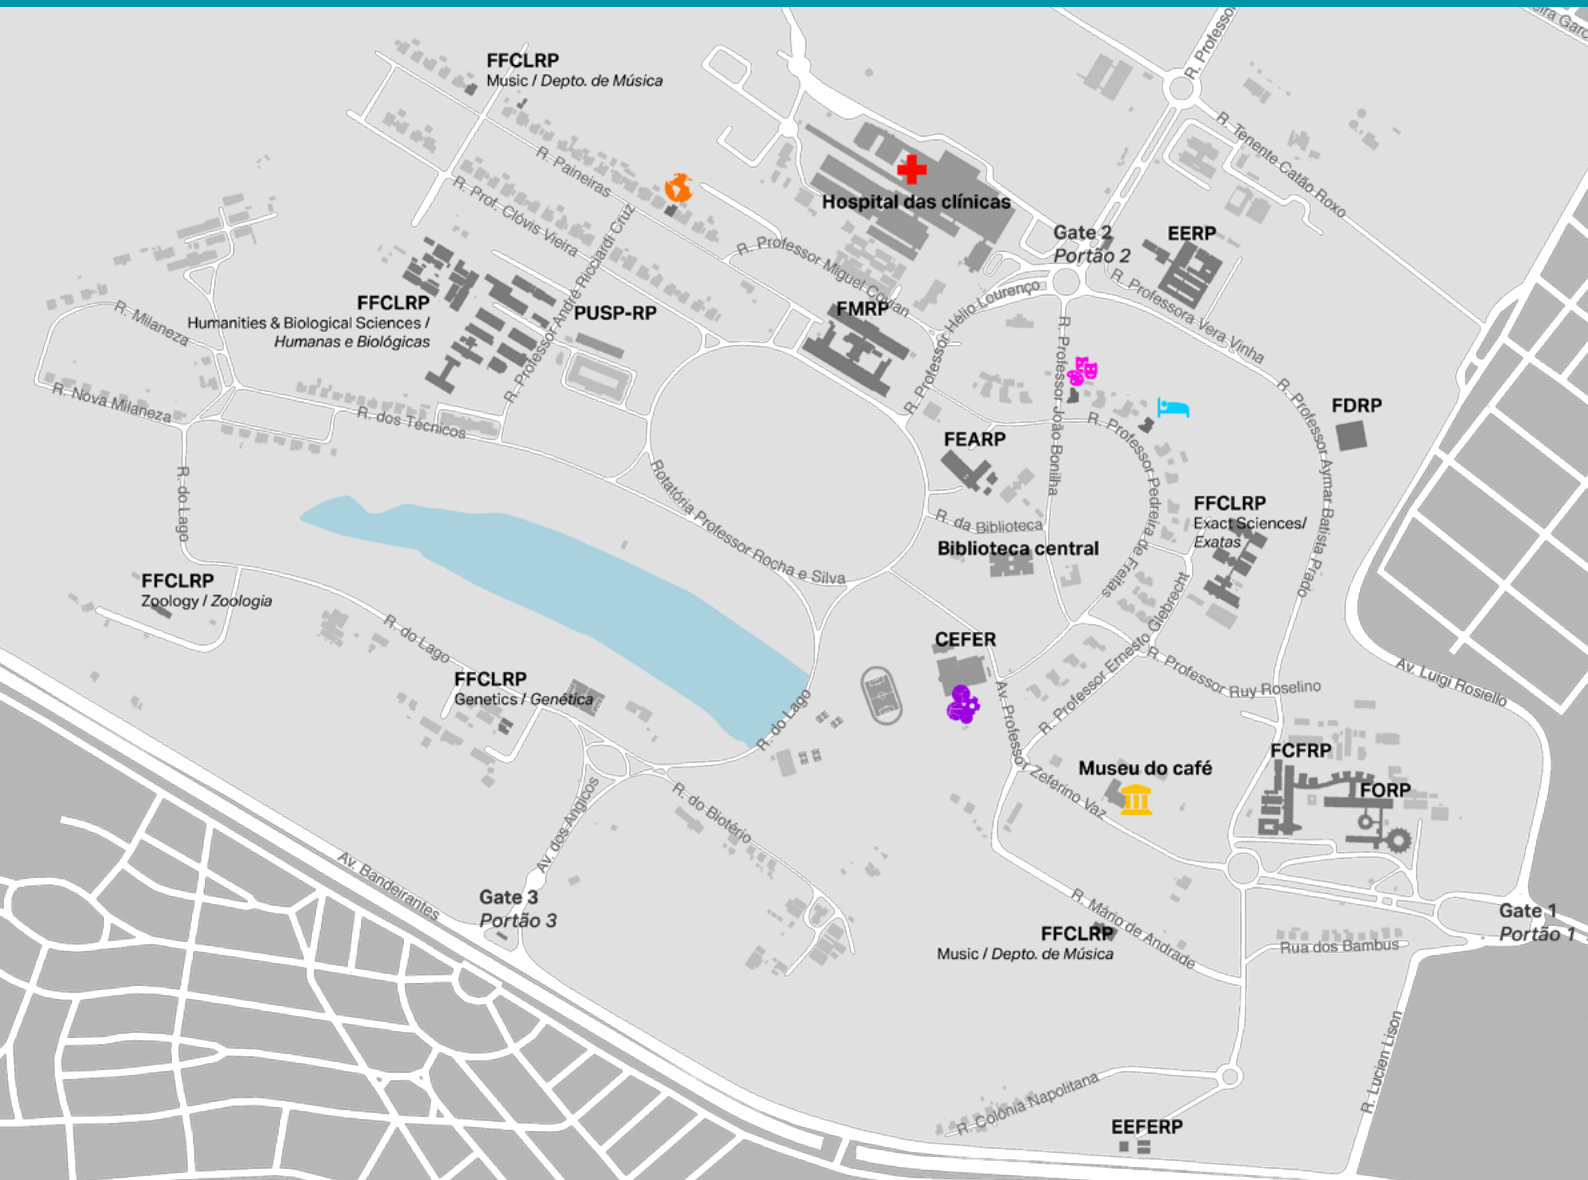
FFCLRP
Music / Depto. de Música

R. Professor
ira Garc

R. Paineiras
R. Prof. Clóvis Vieira

Hospital das clínicas

Gate 2
Portão 2

EERP

R. Tenente Catão Roxo

R. Professor Miguel Covian
R. Professor Hélio Lourenço
R. Professora Vera Vinha

FFCLRP
Humanities & Biological Sciences /
Humanas e Biológicas

PUSP-RP

R. Professor André Ricciardi Cruz

FMRP

R. Milaneza
R. Nova Milaneza
R. dos Técnicos

R. Professor João Bonilha
R. Professor Aymar Batista Prado

FDRP

FEARP

R. Professor Pedreira de Freitas

FFCLRP
Exact Sciences/
Exatas

R. do Lago
Rotatória Professor Rocha e Silva
R. da Biblioteca

Biblioteca central

FFCLRP
Zoology / Zoologia

R. do Lago

CEFER

R. Professor Ernesto Gebrecht
R. Professor Ruy Roselino
Av. Luigi Rosiello

FFCLRP
Genetics / Genética

R. do Lago
Av. Professor Zeferino Vaz

Museu do café

FCFRP
FORP

R. do Biotério
Av. dos Angicos
Av. Bandeirantes

Gate 3
Portão 3

R. Mário de Andrade

FFCLRP
Music / Depto. de Música

Gate 1
Portão 1

Rua dos Bambus

R. Lucien Lison

R. Colônia Napolitana

EEFERP